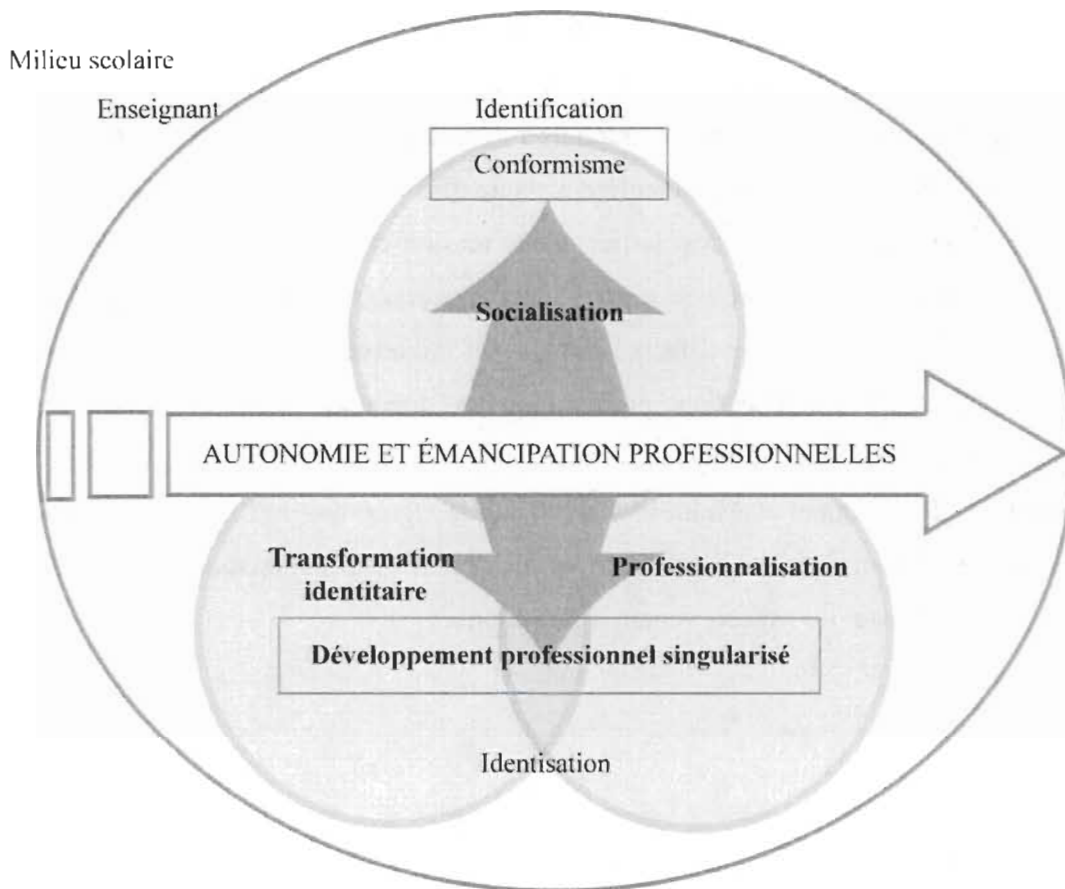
Milieu scolaire

Enseignant

Identification

Conformisme

Socialisation

AUTONOMIE ET ÉMANCIPATION PROFESSIONNELLES

Transformation identitaire

Professionnalisation

Développement professionnel singularisé

Identisation